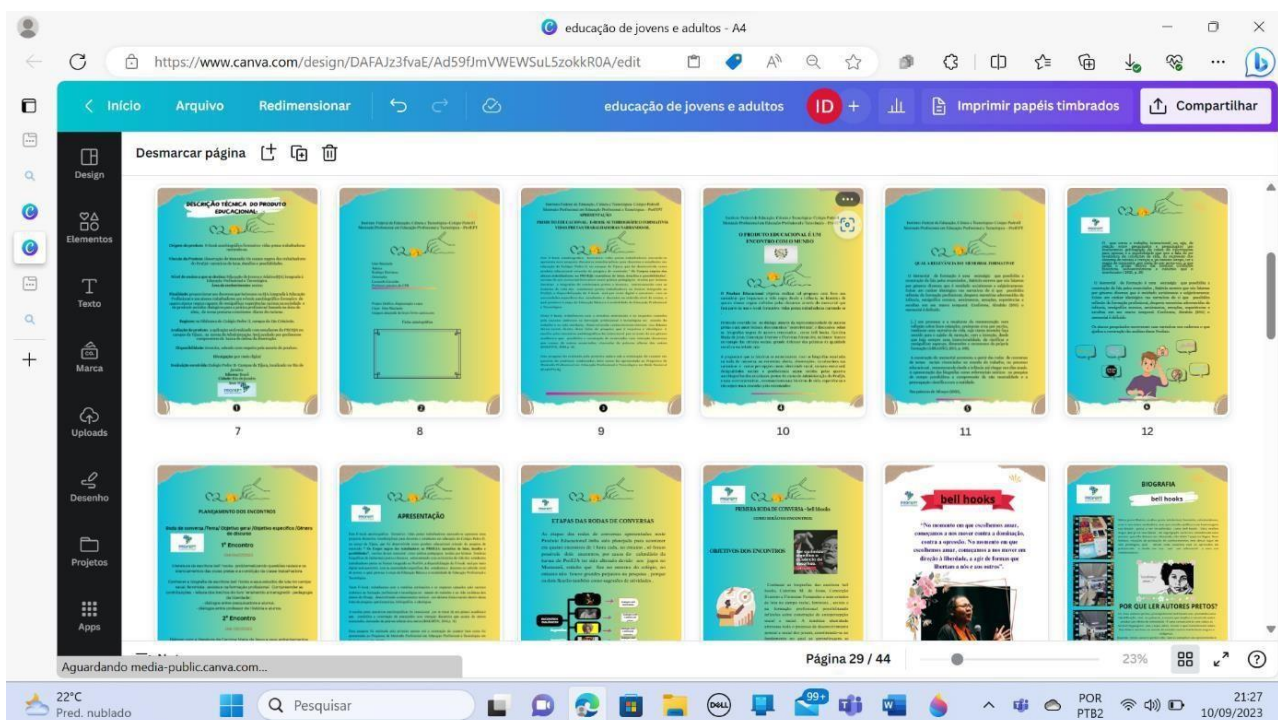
educação de jovens e adultos - A4

https://www.canva.com/design/DAFAJz3fvaE/Ad59fJmVWEWSuL5zokkR0A/edit

Início Arquivo Redimensionar educação de jovens e adultos ID + Imprimir papéis timbrados Compartilhar

Design
Elementos
Texto
Marca
Uploads
Desenho
Projetos
Apps

Desmarcar página

DESCRIÇÃO TÉCNICA DO PRODUTO EDUCACIONAL

APRESENTAÇÃO

O PRODUTO EDUCACIONAL E UM ENCONTRO COM O MUNDO

7
8
9
10
11
12

PLANEJAMENTO DOS ENCONTROS

1º Encontro

2º Encontro

APRESENTAÇÃO

ETAPAS DAS RODAS DE CONVERSAS

PRIMEIRA RODA DE CONVERSA - bell hooks

OBJETIVOS DOS ENCONTROS

bell hooks

"No momento em que escolhemos amar, começamos a nos mover contra a dominação, contra a opressão. No momento em que escolhemos amar, começamos a nos mover em direção à liberdade, a agir de formas que libertam a nós e aos outros".

BIOGRAFIA

bell hooks

POR QUE LER AUTORES PRETOS?

Aguardando media-public.canva.com...

Página 29 / 44

23%

22°C
Pred. nublado

Pesquisar

99+

POR PTB2

21:27
10/09/2023